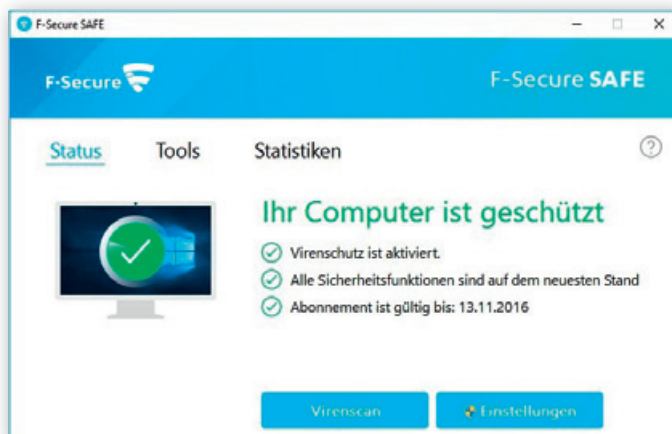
F-Secure SAFE

F-Secure

F-Secure SAFE

Status Tools Statistiken

?

Ihr Computer ist geschützt

Virenschutz ist aktiviert.

Alle Sicherheitsfunktionen sind auf dem neuesten Stand

Abonnement ist gültig bis: 13.11.2016

Virenscan

Einstellungen